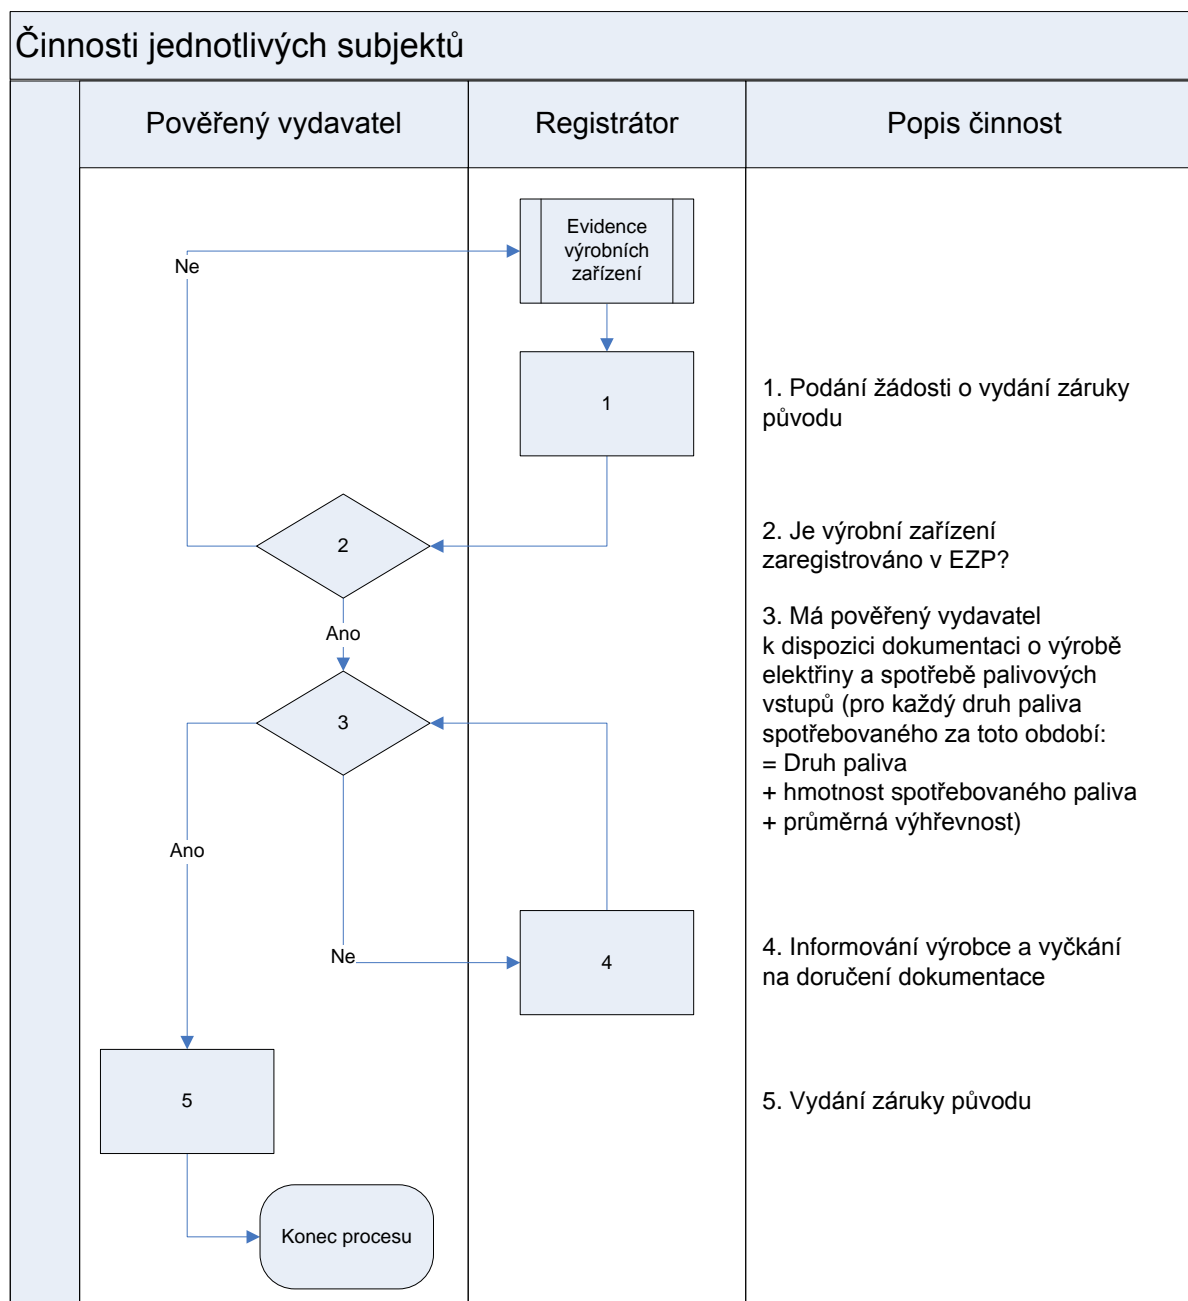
Činnosti jednotlivých subjektů

| Pověřený vydavatel | Registrátor | Popis činnost |
|---|---|---|

Evidence výrobních zařízení

Ne

1

1. Podání žádosti o vydání záruky původu

2

2. Je výrobní zařízení zaregistrováno v EZP?

Ano

3

3. Má pověřený vydavatel k dispozici dokumentaci o výrobě elektřiny a spotřebě palivových vstupů (pro každý druh paliva spotřebovaného za toto období:
= Druh paliva
+ hmotnost spotřebovaného paliva
+ průměrná výhřevnost)

Ano

Ne

4

4. Informování výrobce a vyčkání na doručení dokumentace

5

5. Vydání záruky původu

Konec procesu